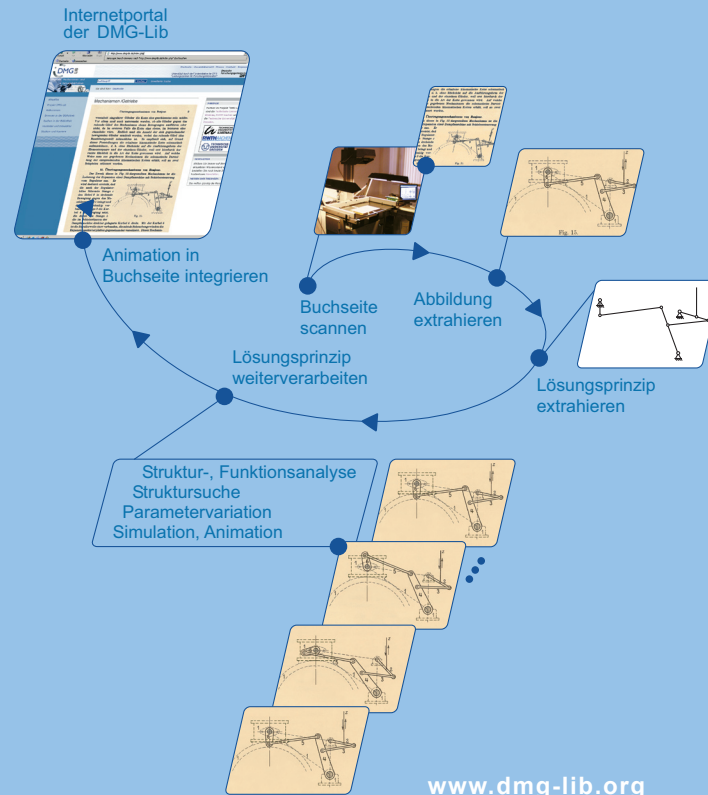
Internetportal der DMG-Lib

DMG

Mechanismen Getriebe

Animation in Buchseite integrieren

Buchseite scannen

Abbildung extrahieren

Fig. 15.

Lösungsprinzip extrahieren

Lösungsprinzip weiterverarbeiten

Struktur-, Funktionsanalyse
Struktursuche
Parametervariation
Simulation, Animation

www.dmg-lib.org